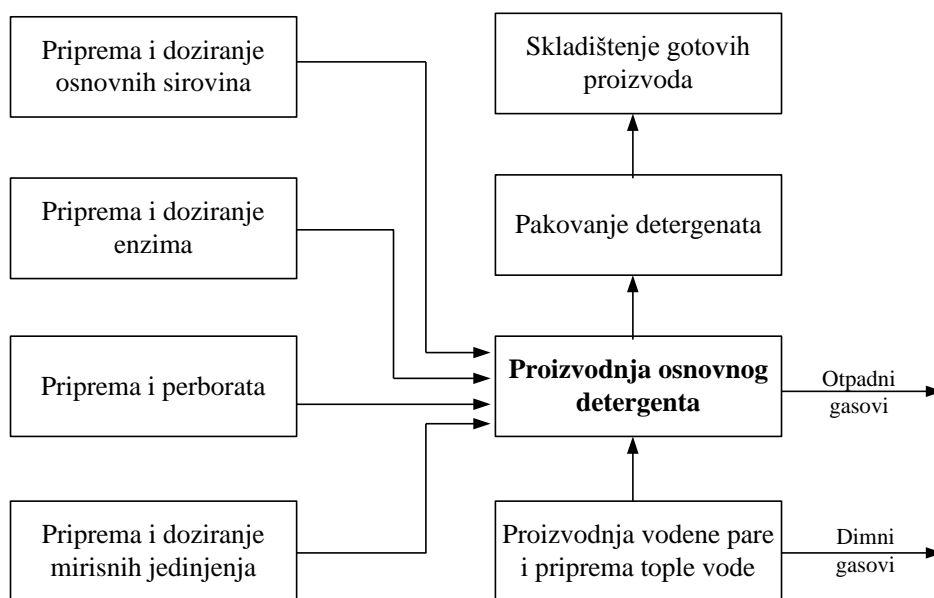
Priprema i doziranje osnovnih sirovina

Priprema i doziranje enzima

Priprema i perborata

Priprema i doziranje mirisnih jedinjenja

Skladištenje gotovih proizvoda

Pakovanje detergenata

**Proizvodnja osnovnog detergenta**

Otpadni gasovi

Proizvodnja vodene pare i priprema tople vode

Dimni gasovi